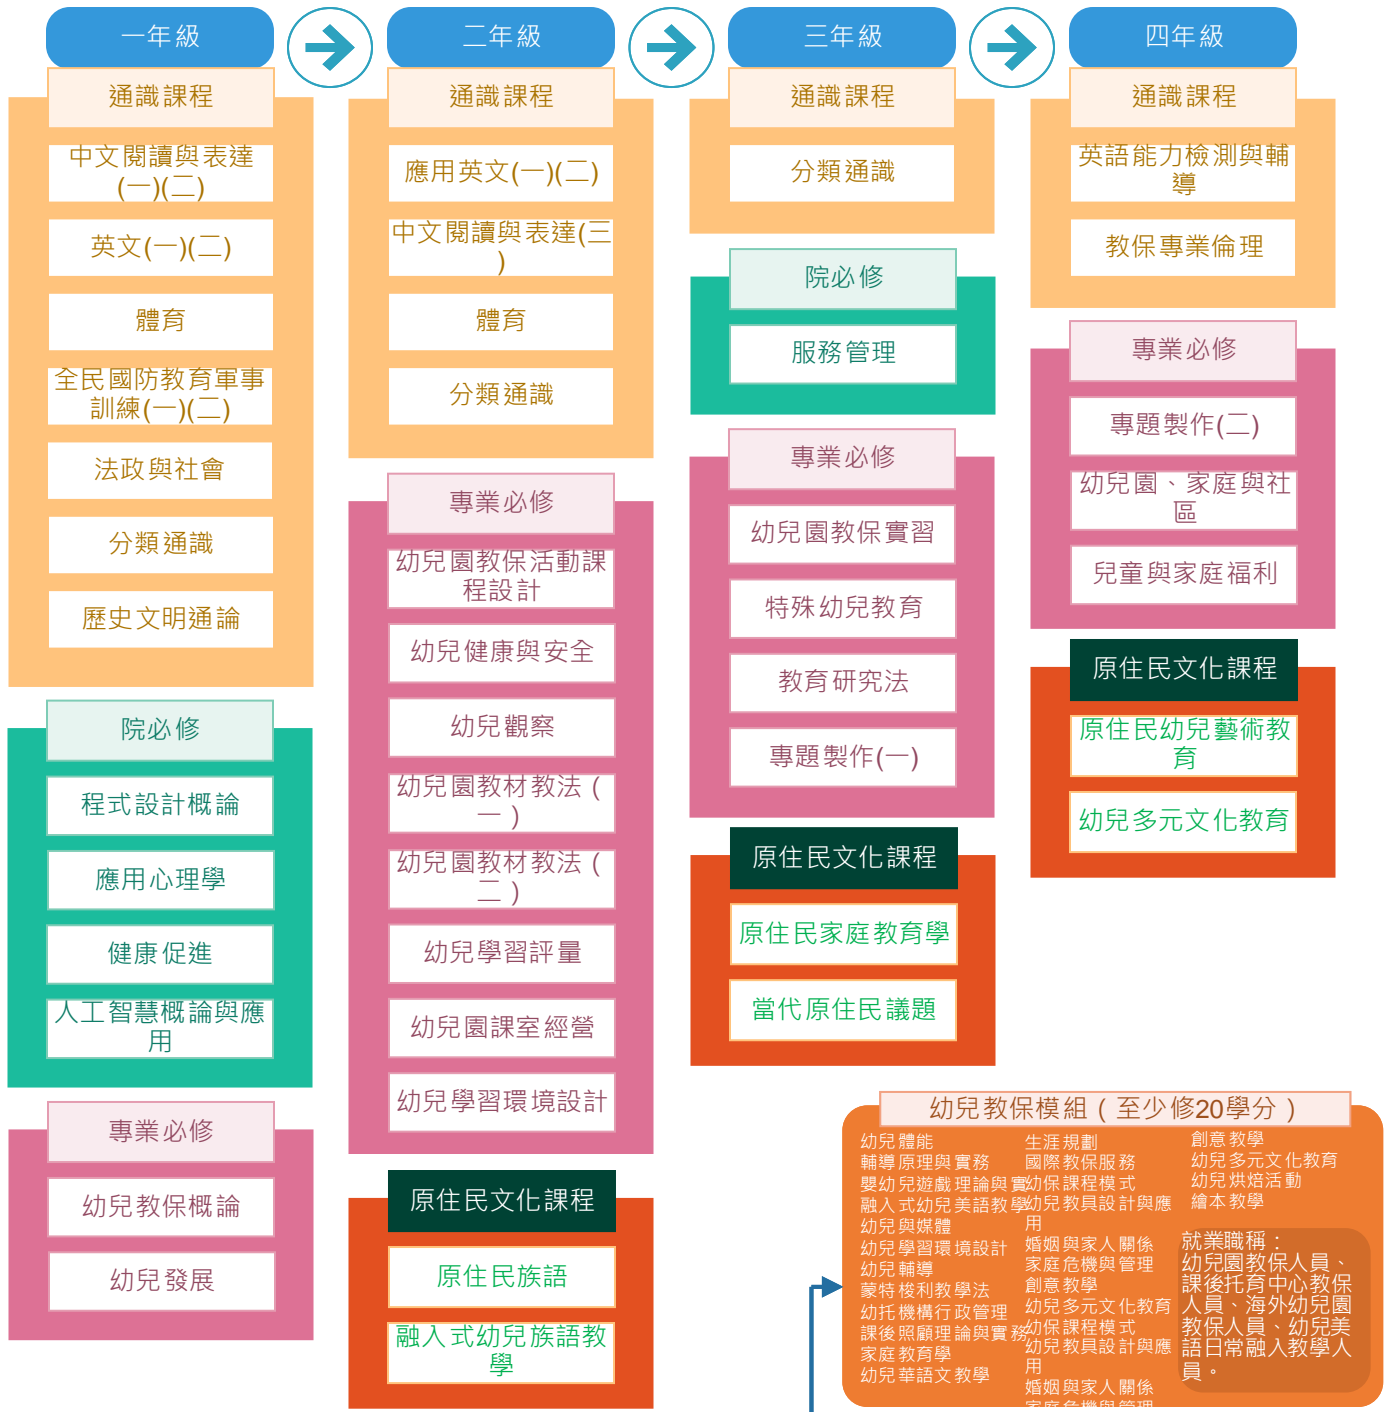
一年級

通識課程

中文閱讀與表達(一)(二)

英文(一)(二)

體育

全民國防教育軍事訓練(一)(二)

法政與社會

分類通識

歷史文明通論

院必修

程式設計概論

應用心理學

健康促進

人工智慧概論與應用

專業必修

幼兒教保概論

幼兒發展

二年級

通識課程

應用英文(一)(二)

中文閱讀與表達(三)

體育

分類通識

專業必修

幼兒園教保活動課程設計

幼兒健康與安全

幼兒觀察

幼兒園教材教法(一)

幼兒園教材教法(二)

幼兒學習評量

幼兒園課室經營

幼兒學習環境設計

原住民文化課程

原住民族語

融入式幼兒族語教學

三年級

通識課程

分類通識

院必修

服務管理

專業必修

幼兒園教保實習

特殊幼兒教育

教育研究法

專題製作(一)

原住民文化課程

原住民家庭教育學

當代原住民議題

四年級

通識課程

英語能力檢測與輔導

教保專業倫理

專業必修

專題製作(二)

幼兒園、家庭與社區

兒童與家庭福利

原住民文化課程

原住民幼兒藝術教育

幼兒多元文化教育

幼兒教保模組(至少修20學分)

幼兒體能
輔導原理與實務
嬰幼兒遊戲理論與實務
融入式幼兒美語教學
幼兒與媒體
幼兒學習環境設計
幼兒輔導
蒙特梭利教學法
幼托機構行政管理
課後照顧理論與實務
家庭教育學
幼兒華語文教學

生涯規劃
國際教保服務
幼保課程模式
幼兒教具設計與應用
婚姻與家人關係
家庭危機與管理
創意教學
幼兒多元文化教育
幼保課程模式
幼兒教具設計與應用
婚姻與家人關係
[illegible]

創意教學
幼兒多元文化教育
幼兒烘焙活動
繪本教學

就業職稱:幼兒園教保人員、課後托育中心教保人員、海外幼兒園教保人員、幼兒美語日常融入教學人員。